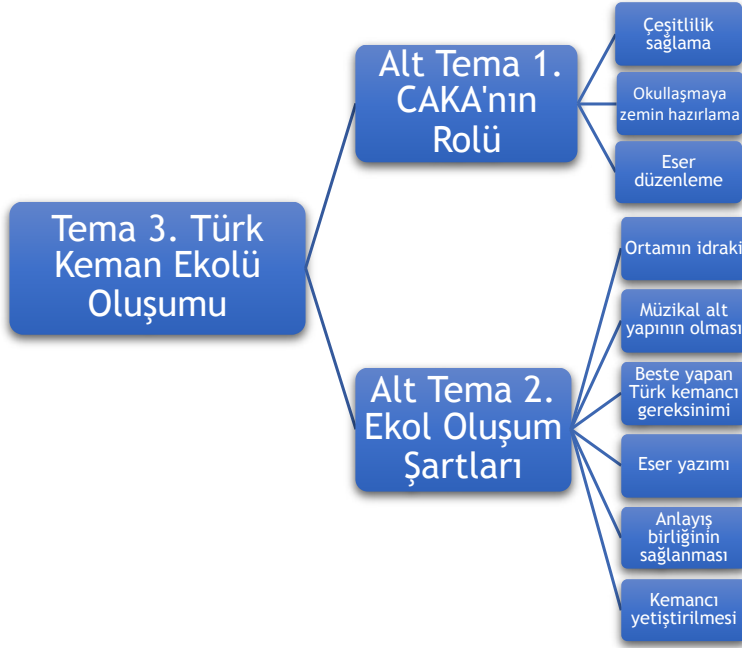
Tema 3. Türk Keman Ekolü Oluşumu

Alt Tema 1. CAKA'nın Rolü

Çeşitlilik sağlama

Okullaşmaya zemin hazırlama

Eser düzenleme

Alt Tema 2. Ekol Oluşum Şartları

Ortamın idraki

Müzikal alt yapının olması

Beste yapan Türk kemancı gereksinimi

Eser yazımı

Anlayış birliğinin sağlanması

Kemancı yetiştirilmesi